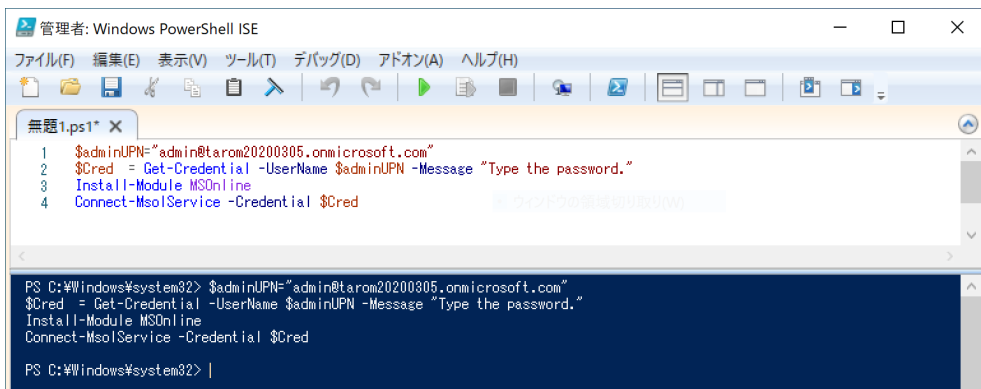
管理者: Windows PowerShell ISE

ファイル(F) 編集(E) 表示(V) ツール(T) デバッグ(D) アドオン(A) ヘルプ(H)

無題1.ps1* ✕

1 $adminUPN="admin@tarom20200305.onmicrosoft.com"
2 $Cred = Get-Credential -UserName $adminUPN -Message "Type the password."
3 Install-Module MSOnline
4 Connect-MsolService -Credential $Cred

PS C:¥Windows¥system32> $adminUPN="admin@tarom20200305.onmicrosoft.com"
$Cred = Get-Credential -UserName $adminUPN -Message "Type the password."
Install-Module MSOnline
Connect-MsolService -Credential $Cred

PS C:¥Windows¥system32> |